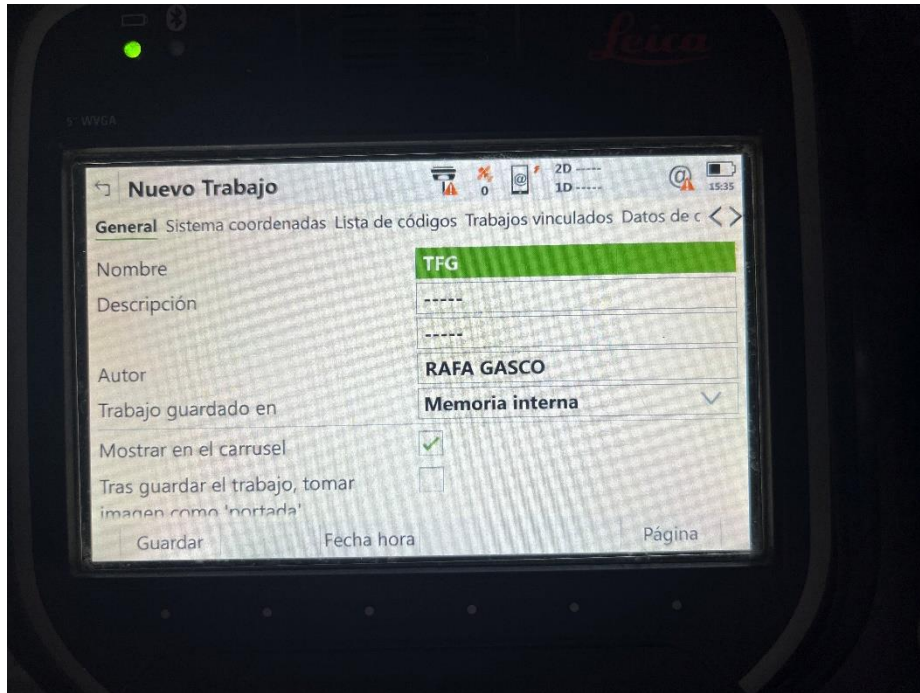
Leica

5" WVGA

Nuevo Trabajo

0

2D -----
1D -----

15:35

General Sistema coordenadas Lista de códigos Trabajos vinculados Datos de c

Nombre
TFG

Descripción
-----
-----

Autor
RAFA GASCO

Trabajo guardado en
Memoria interna

Mostrar en el carrusel

Tras guardar el trabajo, tomar imagen como 'portada'

Guardar
Fecha hora
Página